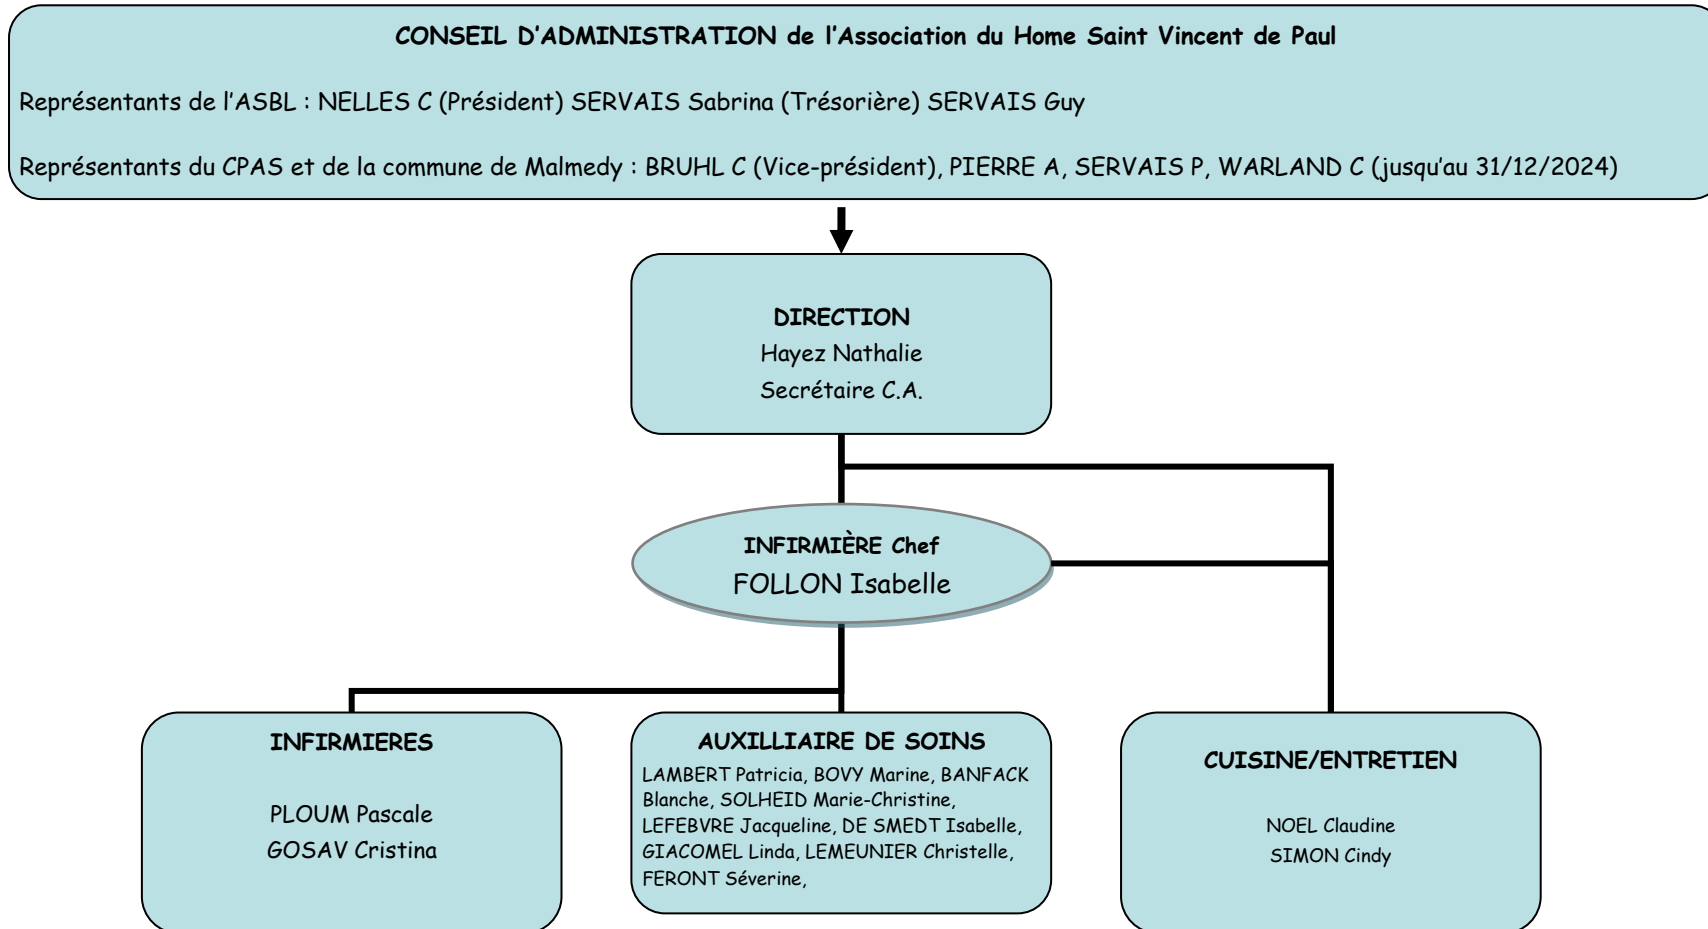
CONSEIL D'ADMINISTRATION de l'Association du Home Saint Vincent de Paul

Représentants de l'ASBL : NELLES C (Président) SERVAIS Sabrina (Trésorière) SERVAIS Guy

Représentants du CPAS et de la commune de Malmedy : BRUHL C (Vice-président), PIERRE A, SERVAIS P, WARLAND C (jusqu'au 31/12/2024)

DIRECTION
Hayez Nathalie
Secrétaire C.A.

INFIRMIÈRE Chef
FOLLON Isabelle

INFIRMIERES

PLOUM Pascale
GOSAV Cristina

AUXILLIAIRE DE SOINS
LAMBERT Patricia, BOVY Marine, BANFACK Blanche, SOLHEID Marie-Christine, LEFEBVRE Jacqueline, DE SMEDT Isabelle, GIACOMEL Linda, LEMEUNIER Christelle, FERONT Séverine,

CUISINE/ENTRETIEN

NOEL Claudine
SIMON Cindy